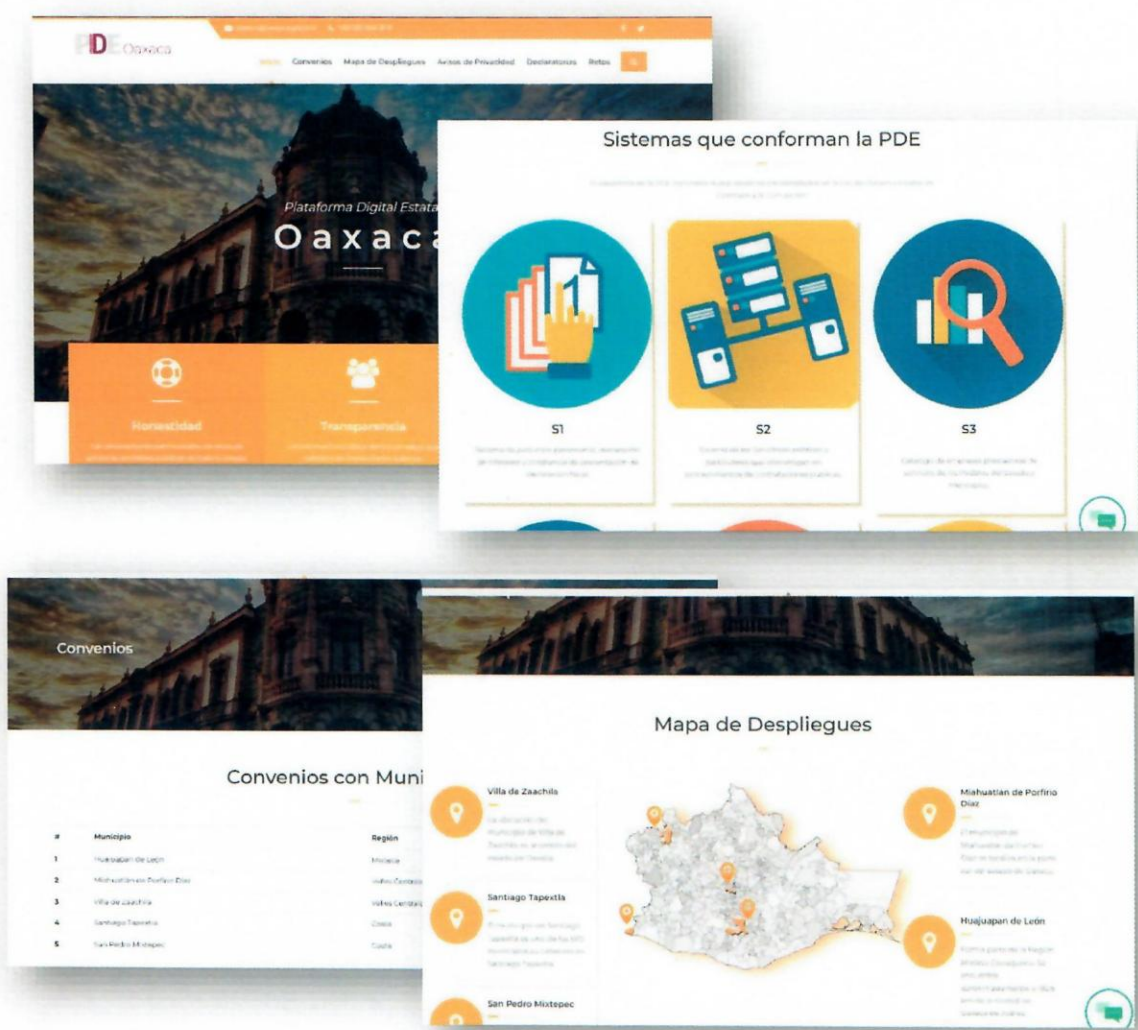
PDE Oaxaca

Inicio Convenios Mapa de Despliegues Avisos de Privacidad Declaratorias Retos

Plataforma Digital Estatal

Oaxaca

Honestidad

Transparencia

Sistemas que conforman la PDE

S1

S2

S3

Convenios

Convenios con Muni

| # | Municipio | Región |
|---|---|---|
| 1 | Huajuapan de León | Mixteca |
| 2 | Miahuatlán de Porfirio Díaz | Valles Centrales |
| 3 | Villa de Zaachila | Valles Centrales |
| 4 | Santiago Tapextla | Costa |
| 5 | San Pedro Mixtepec | Costa |

Mapa de Despliegues

Villa de Zaachila

Santiago Tapextla

San Pedro Mixtepec

Miahuatlán de Porfirio Díaz

Huajuapan de León